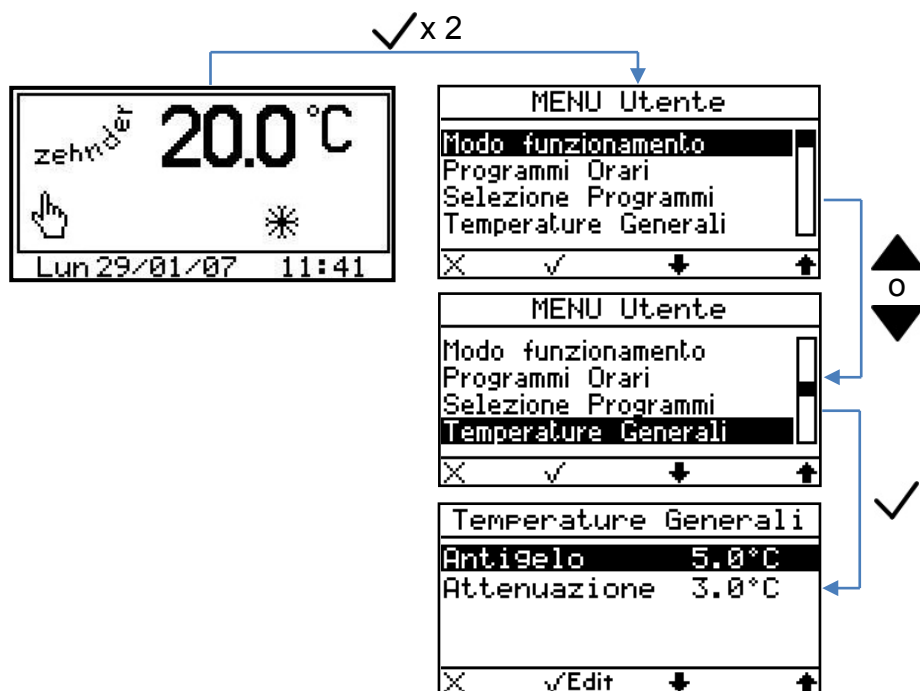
✓x 2

zehnder 20.0 °C

Lun 29/01/07 11:41

MENU Utente
Modo funzionamento
Programmi Orari
Selezione Programmi
Temperature Generali
✕ ✓ ⬇ ⬆

o

MENU Utente
Modo funzionamento
Programmi Orari
Selezione Programmi
Temperature Generali
✕ ✓ ⬇ ⬆

✓

Temperature Generali
Antigelo 5.0°C
Attenuazione 3.0°C
✕ ✓Edit ⬇ ⬆